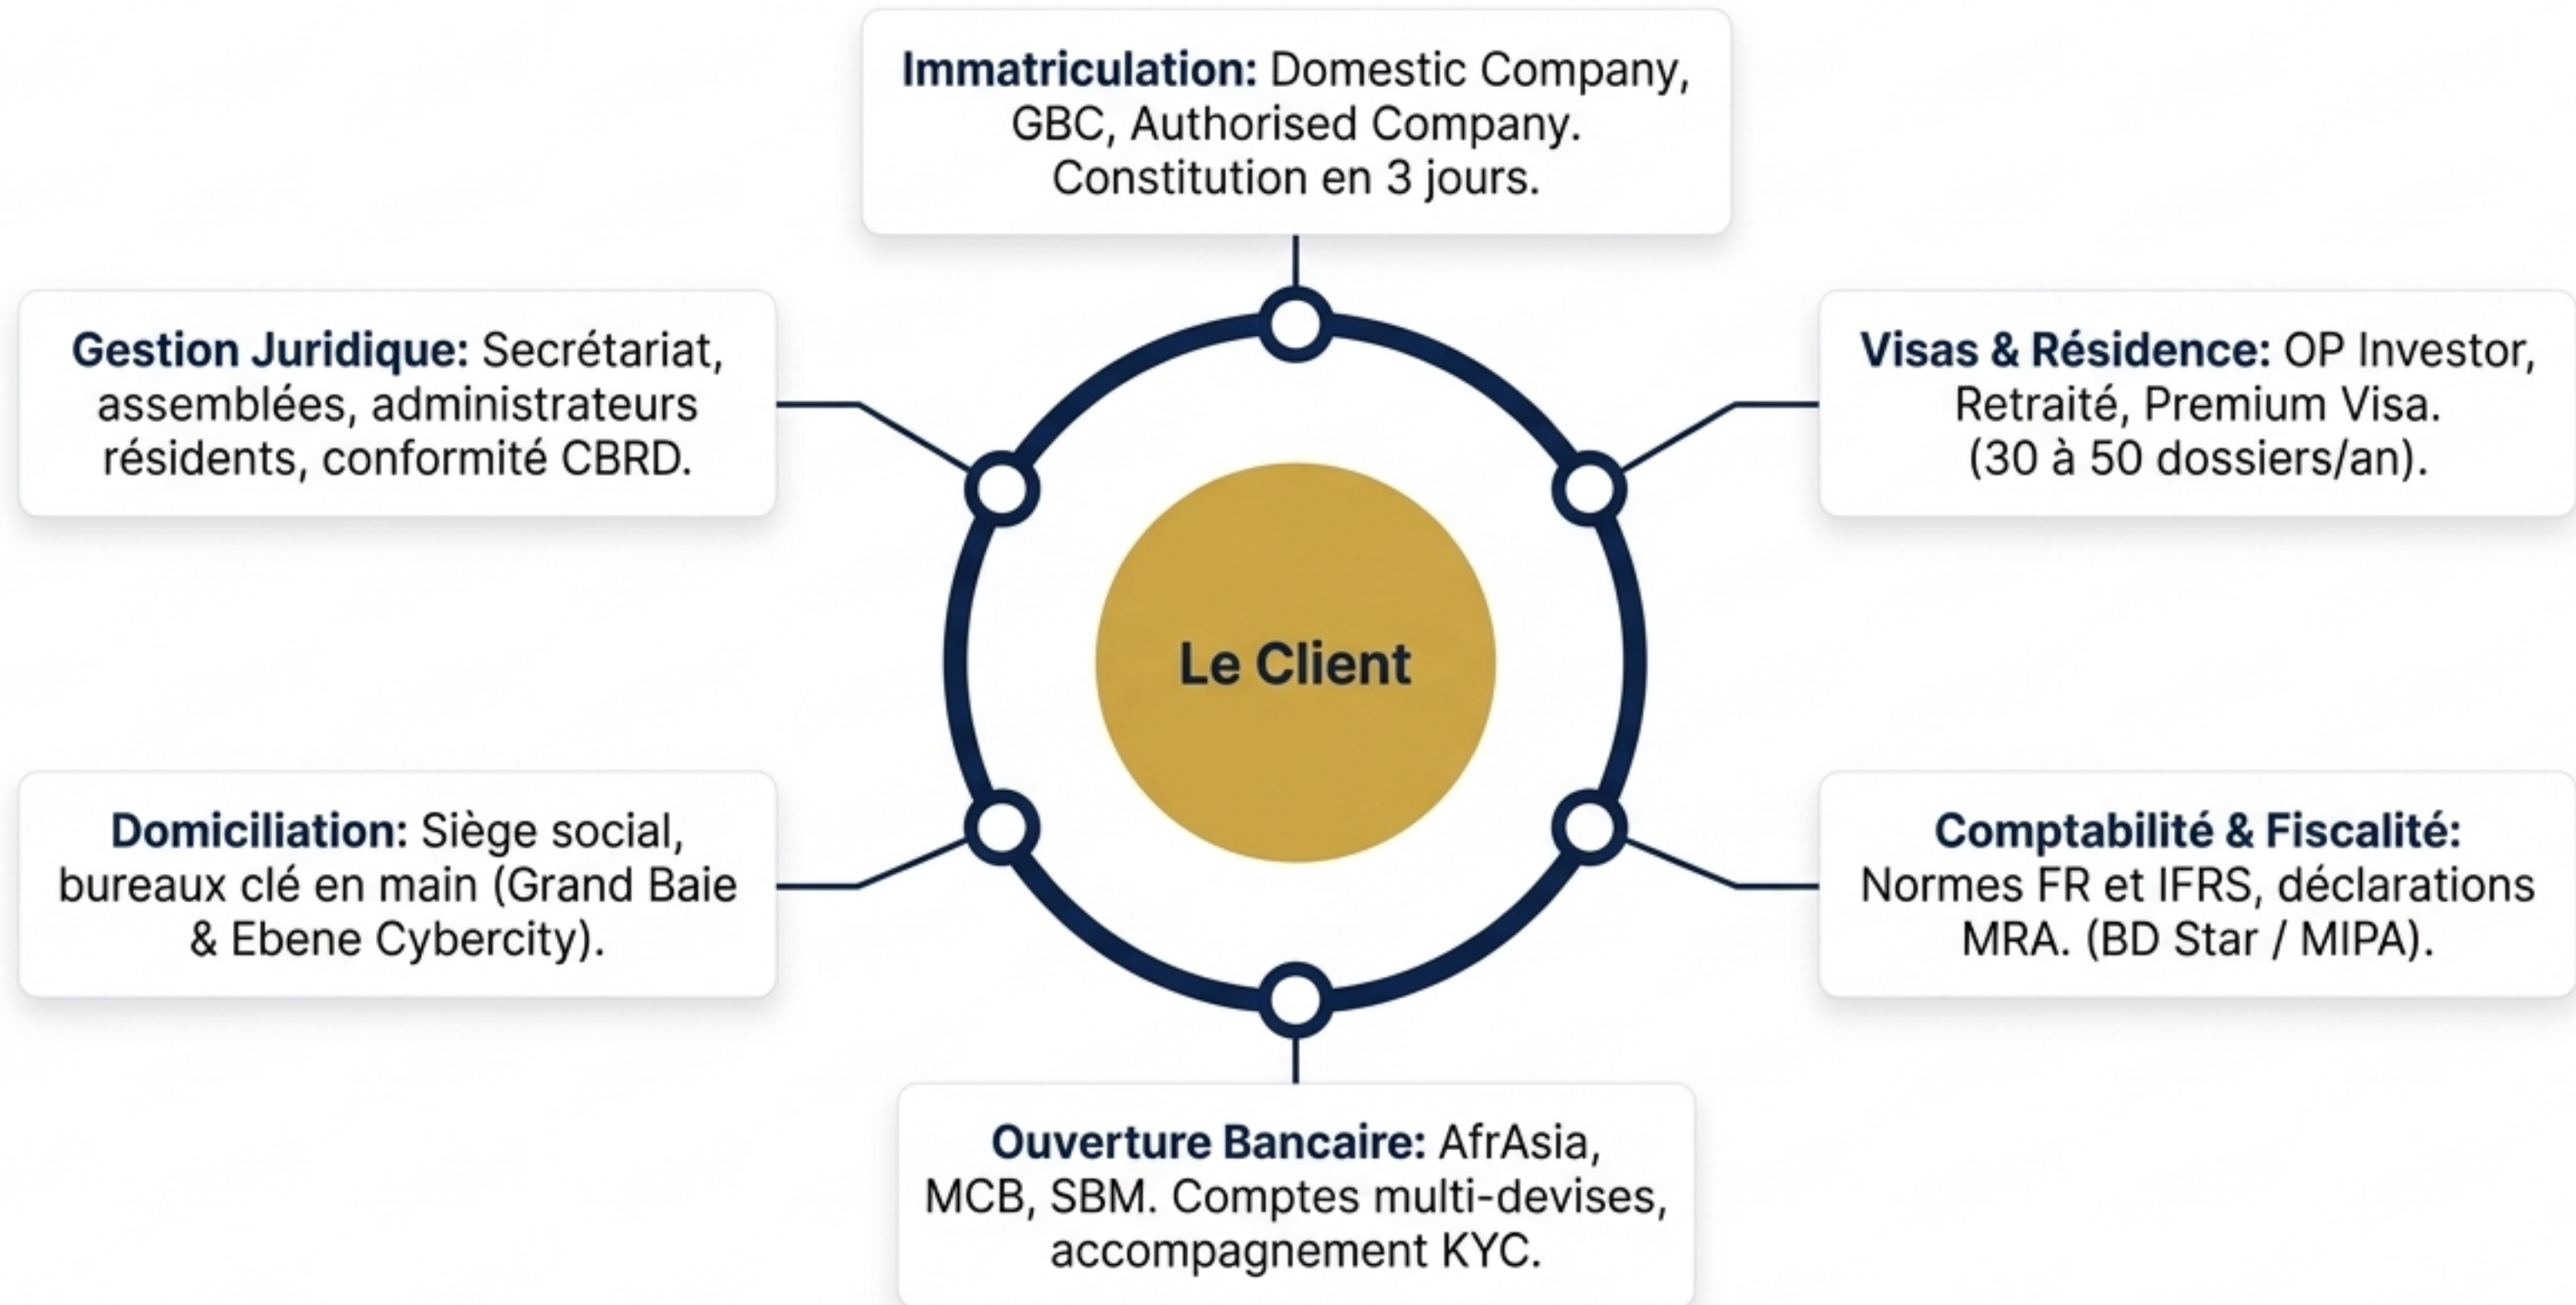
**Immatriculation:** Domestic Company, GBC, Authorised Company. Constitution en 3 jours.

**Gestion Juridique:** Secrétariat, assemblées, administrateurs résidents, conformité CBRD.

**Visas & Résidence:** OP Investor, Retraité, Premium Visa. (30 à 50 dossiers/an).

Le Client

**Domiciliation:** Siège social, bureaux clé en main (Grand Baie & Ebene Cybercity).

**Comptabilité & Fiscalité:** Normes FR et IFRS, déclarations MRA. (BD Star / MIPA).

**Ouverture Bancaire:** AfrAsia, MCB, SBM. Comptes multi-devises, accompagnement KYC.